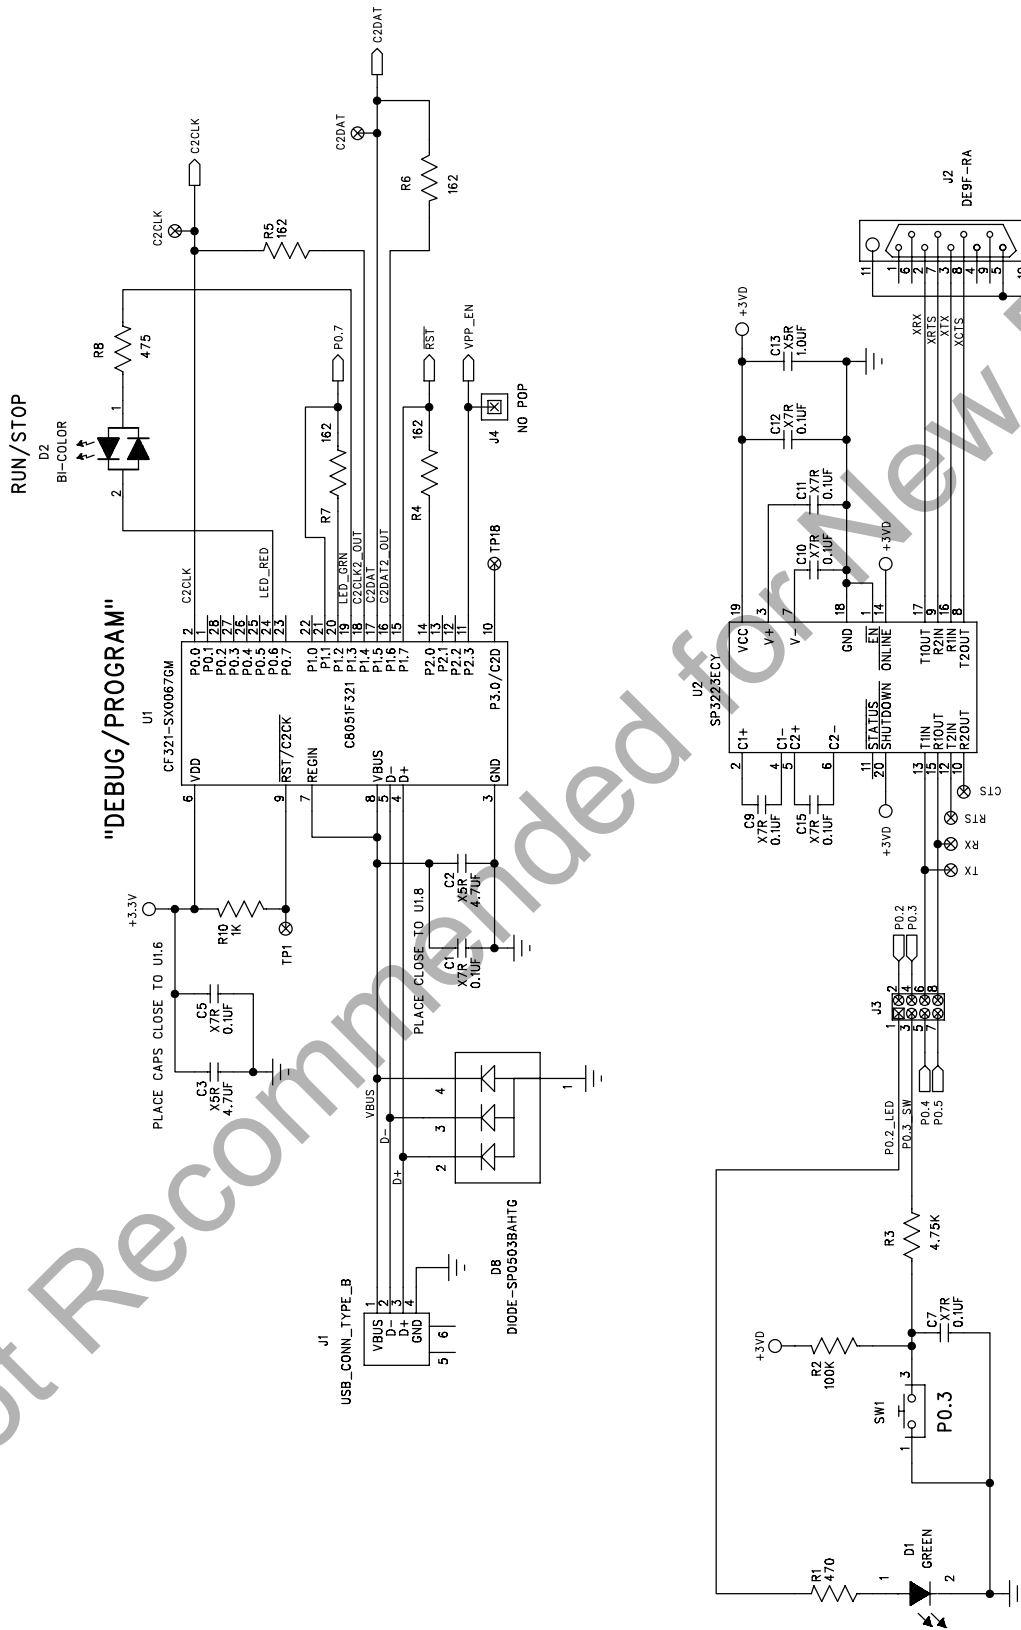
"DEBUG/PROGRAM"

RUN/STOP
D2
BI-COLOR

R8
475

C2CLK
C2CLK
R5
162

C2DAT
C2DAT
R6
162

P0.7
R7
162

RST
R4
162

VPP_EN
J4
NO POP

U1
CF321-SX0067GM
C8051F321

VDD
$\overline{RST}$/C2CK
REGIN
VBUS
D-
D+
GND

P0.0
P0.1
P0.2
P0.3
P0.4
P0.5
P0.6
P0.7
P1.0
P1.1
P1.2
P1.3
P1.4
P1.5
P1.6
P1.7
P2.0
P2.1
P2.2
P2.3
P3.0/C2D

C2CLK
LED_RED
LED_GRN
C2CLK2_OUT
C2DAT
C2DAT2_OUT
TP18

+3.3V
R10
1K
TP1
C5
X7R
0.1UF
C3
X5R
4.7UF
PLACE CAPS CLOSE TO U1.6
C1
X7R
0.1UF
C2
X5R
4.7UF
PLACE CLOSE TO U1.8

VBUS
D-
D+
D8
DIODE-SP0503BAHTG

J1
USB_CONN_TYPE_B
VBUS
D-
D+
GND

+3VD
C13
X5R
1.0UF
C12
X7R
0.1UF
C11
X7R
0.1UF
C10
X7R
0.1UF
+3VD

U2
SP3223ECY
VCC
V+
V-
GND
EN
ONLINE
T1OUT
R2IN
R1IN
T2OUT
C1+
C1-
C2+
C2-
STATUS
SHUTDOWN
T1IN
R1OUT
T2IN
R2OUT

C9
X7R
0.1UF
C15
X7R
0.1UF
+3VD
CTS
RTS
RX
TX

J2
DE9F-RA
XRX
XRTS
XTX
XCTS

J3
P0.2
P0.3
P0.4
P0.5
P0.2_LED
P0.3_SW

R3
4.75K
+3VD
R2
100K
C7
X7R
0.1UF
SW1
P0.3
R1
470
D1
GREEN